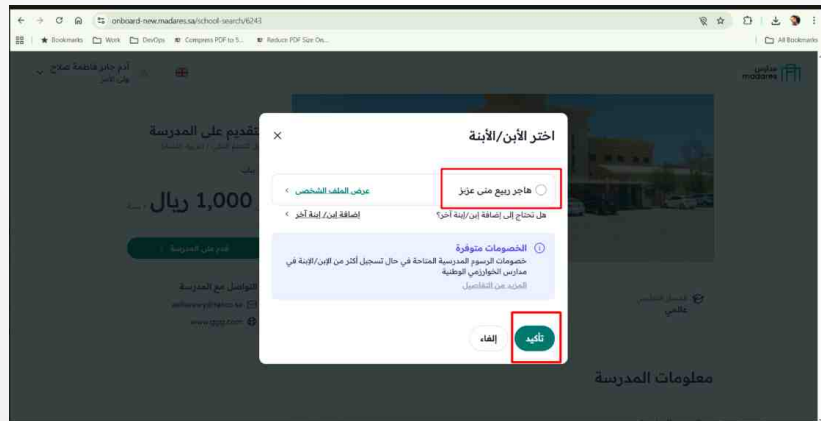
onboard-new.madares.sa/school-search/6243

Bookmarks  Work  DevOps  Compress PDF to 5...  Reduce PDF Size On...  All Bookmarks

مدارس madares

أدم جابر فاطمة صلاح
ولي الأمر

تقديم على المدرسة

1,000 ريال

قدم على المدرسة

التواصل مع المدرسة

www.gpg.com

معلومات المدرسة

اختر الأبن/الأبنة

هاجر ربيع منى عزيز

عرض الملف الشخصي

هل تحتاج إلى إضافة إبن/إبنة أخر؟

إضافة إبن/ إبنة أخر

الخصومات متوفرة

خصومات الرسوم المدرسية المتاحة في حال تسجيل أكثر من الإبن/الإبنة في مدارس الخوارزمي الوطنية

المزيد من التفاصيل

تأكيد

إلغاء

عالمي